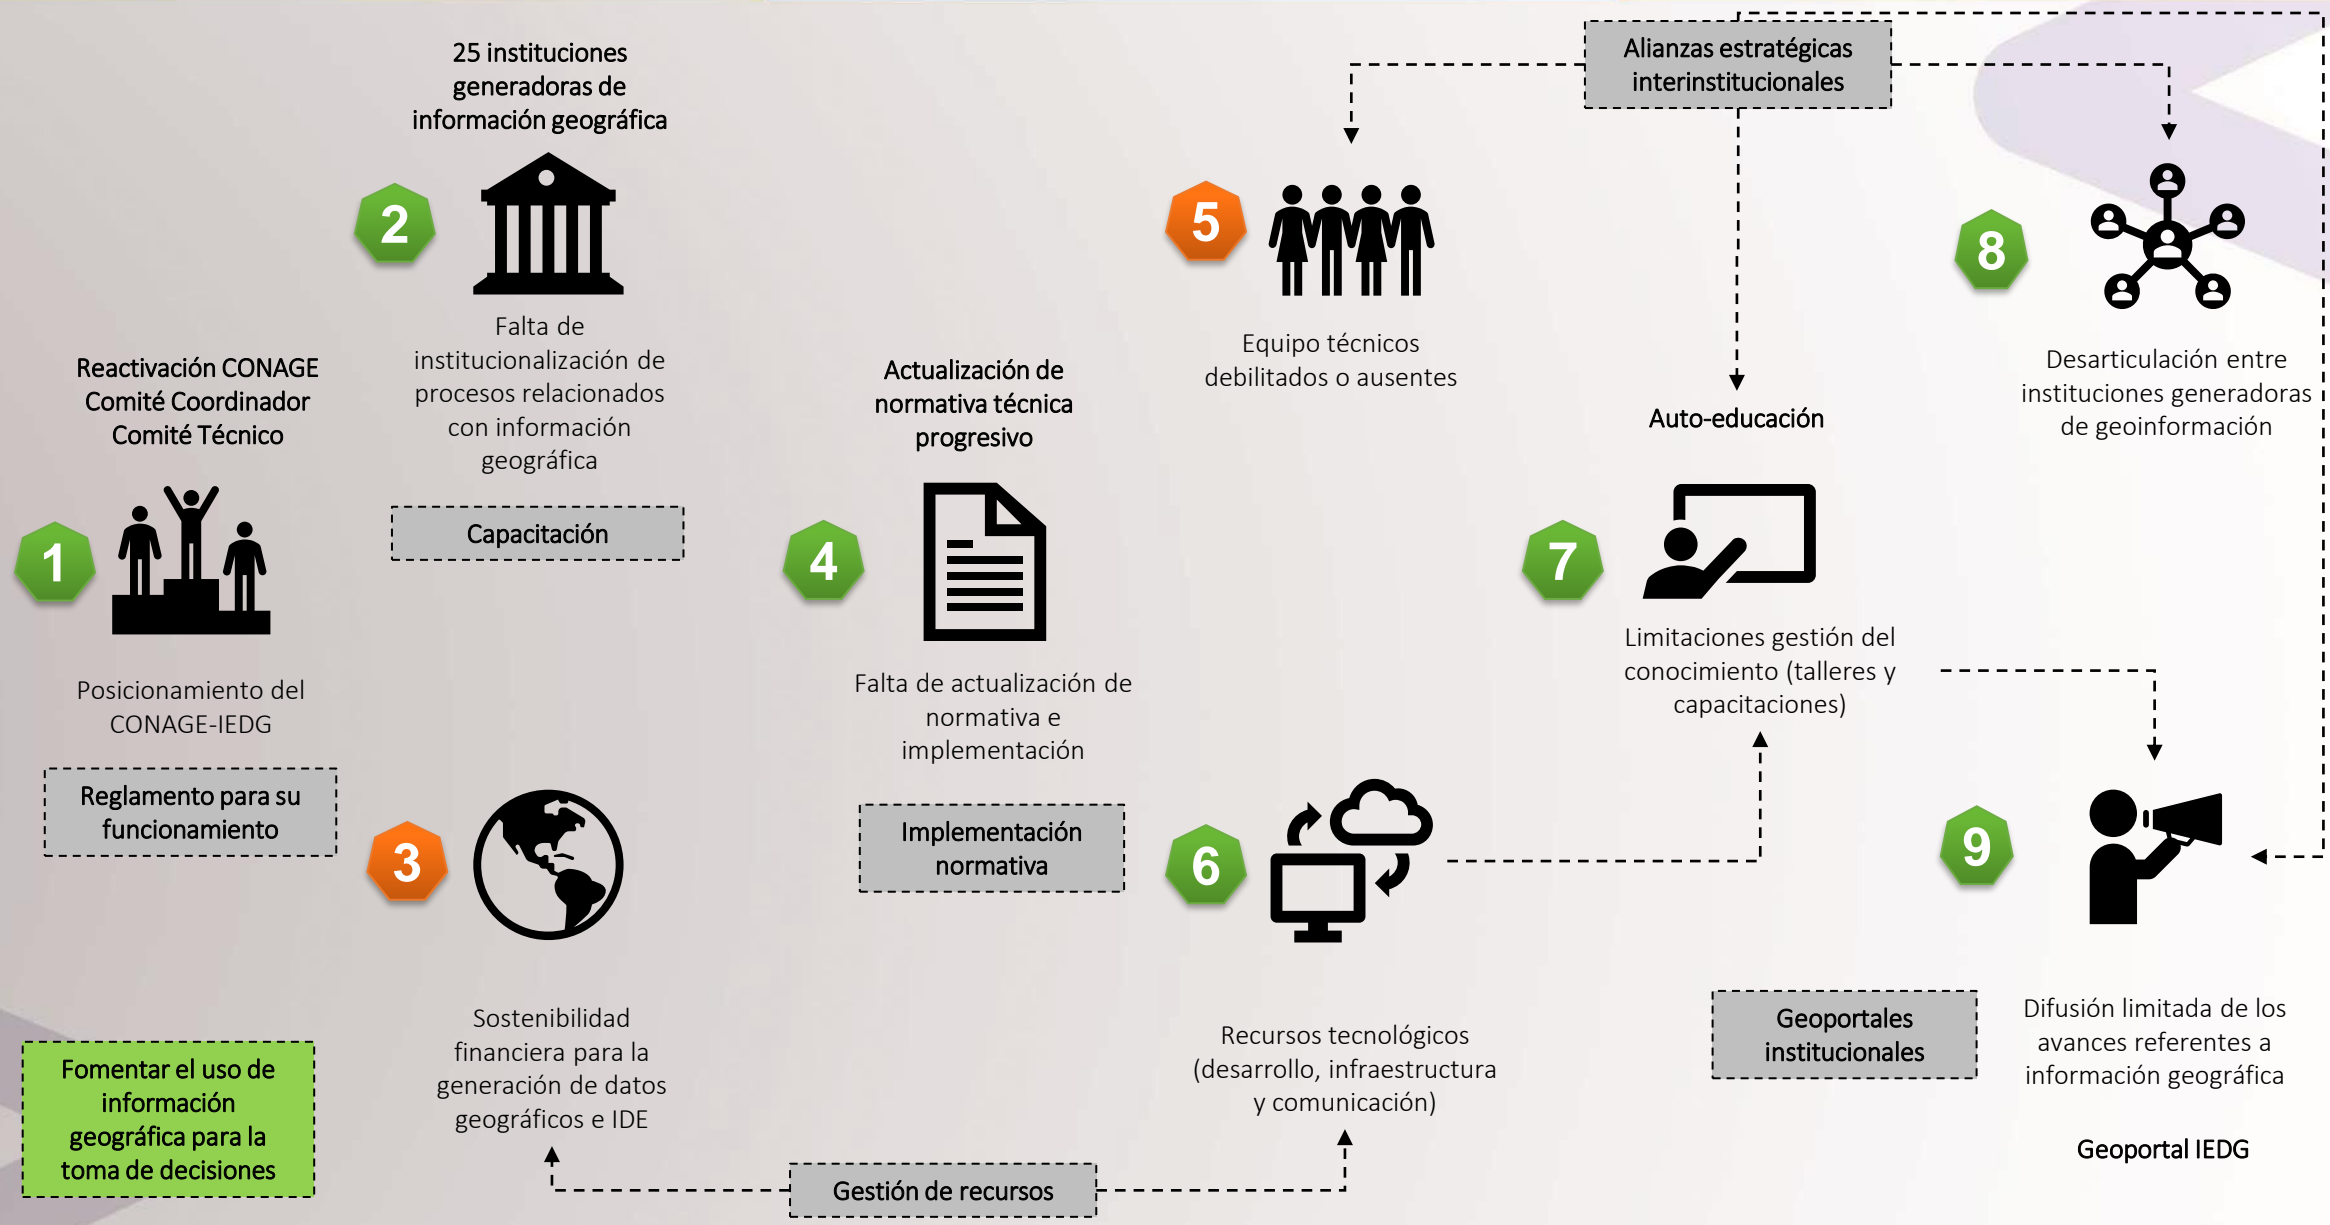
25 instituciones generadoras de información geográfica

2

Falta de institucionalización de procesos relacionados con información geográfica

Capacitación

Reactivación CONAGE
Comité Coordinador
Comité Técnico

1

Posicionamiento del CONAGE-IEDG

Reglamento para su funcionamiento

3

Sostenibilidad financiera para la generación de datos geográficos e IDE

Fomentar el uso de información geográfica para la toma de decisiones

Actualización de normativa técnica progresivo

4

Falta de actualización de normativa e implementación

Implementación normativa

Gestión de recursos

5

Equipo técnicos debilitados o ausentes

6

Recursos tecnológicos (desarrollo, infraestructura y comunicación)

Alianzas estratégicas interinstitucionales

Auto-educación

7

Limitaciones gestión del conocimiento (talleres y capacitaciones)

Geoportales institucionales

8

Desarticulación entre instituciones generadoras de geoinformación

9

Difusión limitada de los avances referentes a información geográfica

Geoportal IEDG